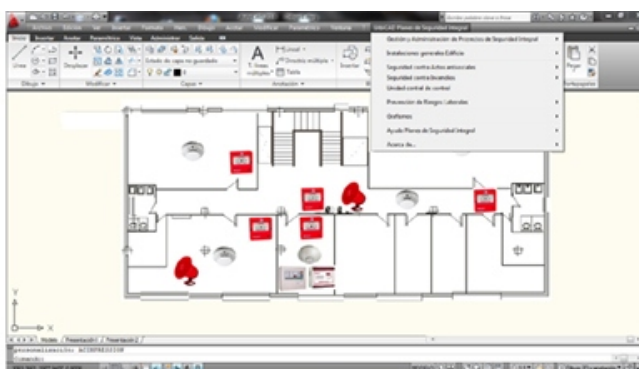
Inicio Insertar Anotar Paramétrico Vista Administrar Salida
Línea
Desplazar
Estado de capa no guardado
Texto líneas múltiples
Lineal
Directriz múltiple
Tabla
Insertar
Dibujo
Modificar
Capas
Anotación
Pegar
Portapapeles
Gestión y Administración de Proyectos de Seguridad Integral
Instalaciones generales Edificio
Seguridad contra Actos antisociales
Seguridad contra Incendios
Unidad central de control
Prevención de Riesgos Laborales
Grafismo
Ayuda Planos de Seguridad Integral
Acerca de...
Modelo / Presentación1 / Presentación2 /
Y
X
Comando: